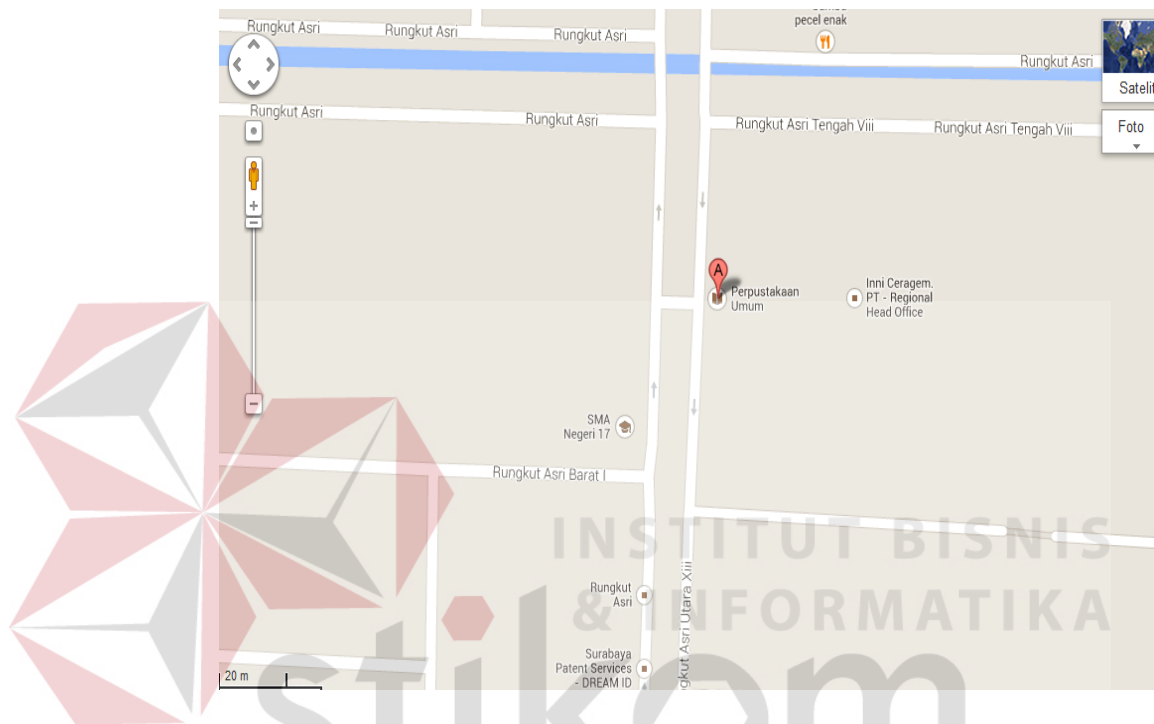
Rungkut Asri
Rungkut Asri
Rungkut Asri
pecel enak
Rungkut Asri
Satelit
Rungkut Asri
Rungkut Asri
Rungkut Asri Tengah Viii
Rungkut Asri Tengah Viii
Foto
A
Perpustakaan Umum
Inni Ceragem. PT - Regional Head Office
SMA Negeri 17
Rungkut Asri Barat I
INSTITUT BISNIS
& INFORMATIKA
Rungkut Asri
Surabaya Patent Services - DREAM ID
ungkut Asri Utara Xiii
20 m
stikom